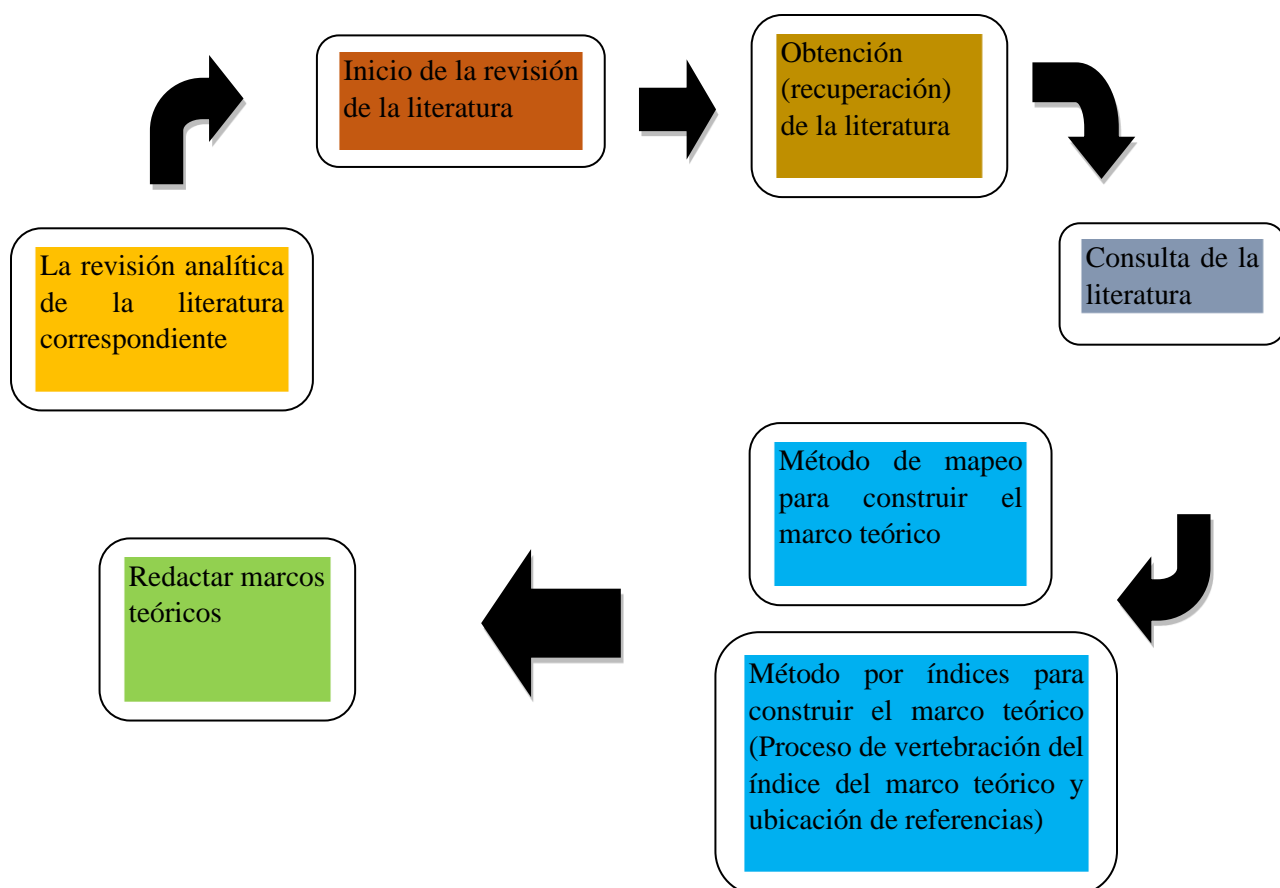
Inicio de la revisión de la literatura

Obtención (recuperación) de la literatura

Consulta de la literatura

La revisión analítica de la literatura correspondiente

Método de mapeo para construir el marco teórico

Método por índices para construir el marco teórico (Proceso de vertebración del índice del marco teórico y ubicación de referencias)

Redactar marcos teóricos